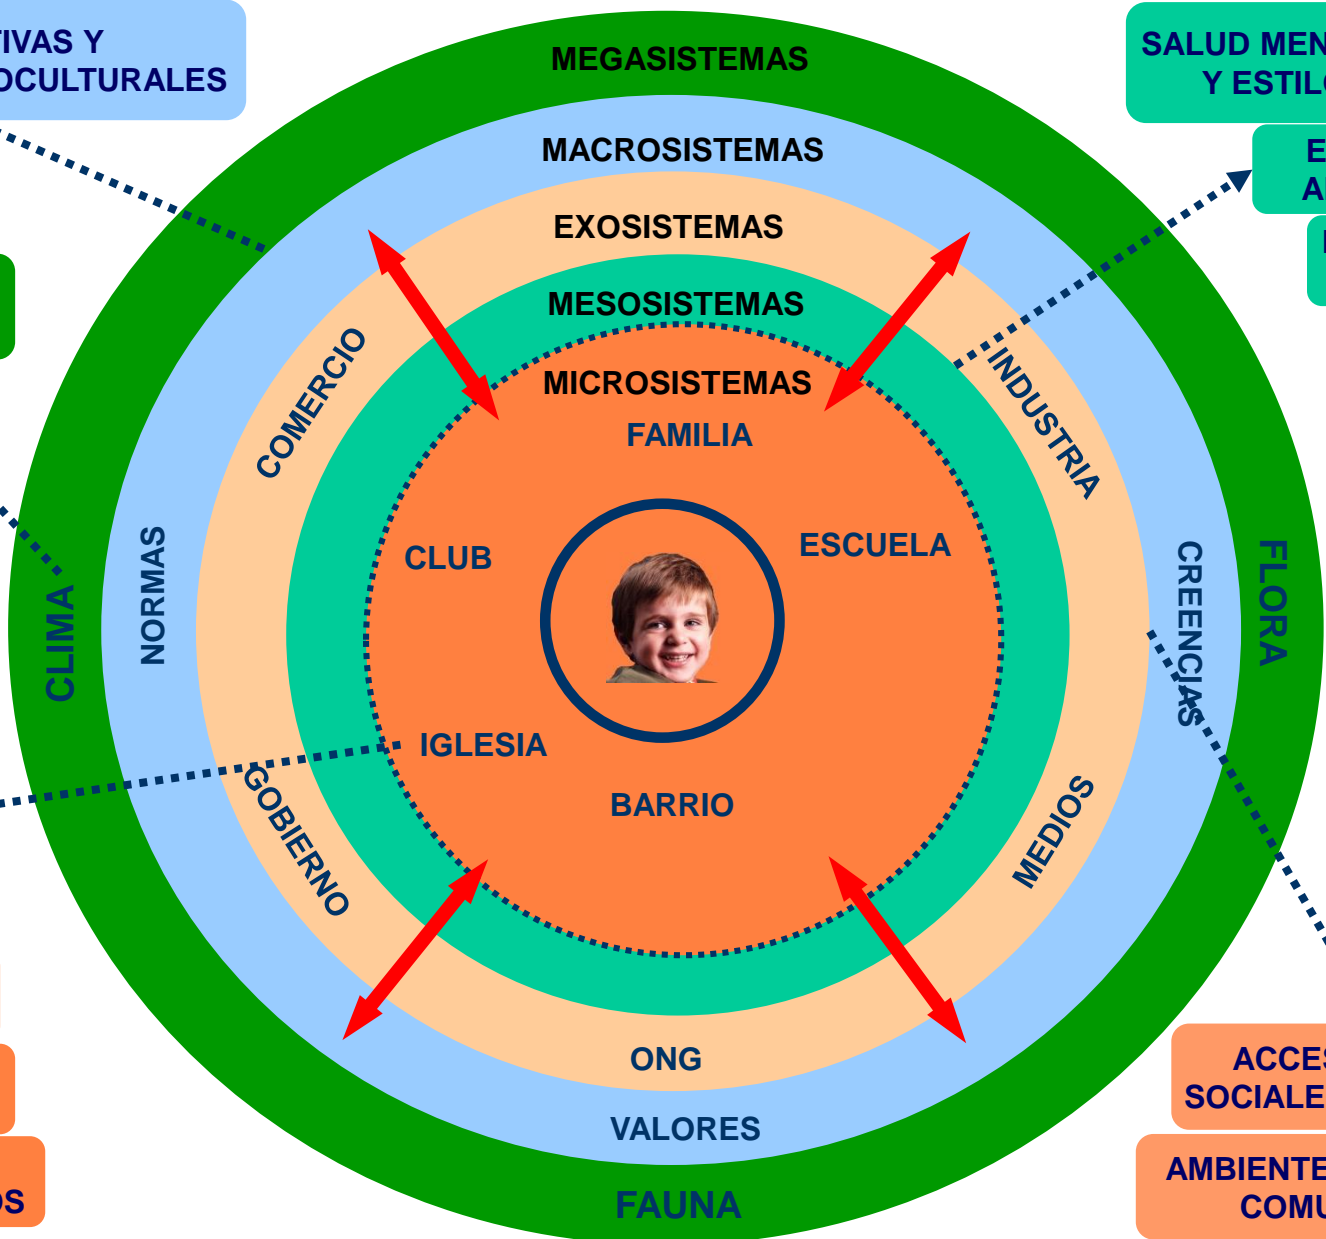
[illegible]IVAS Y
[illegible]OCULTURALES

SALUD MEN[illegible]
Y ESTIL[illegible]

E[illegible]
A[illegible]

MEGASISTEMAS
MACROSISTEMAS
EXOSISTEMAS
MESOSISTEMAS
MICROSISTEMAS
FAMILIA
CLUB
ESCUELA
IGLESIA
BARRIO
COMERCIO
INDUSTRIA
GOBIERNO
MEDIOS
ONG
NORMAS
CREENCIAS
VALORES
CLIMA
FLORA
FAUNA

ACCES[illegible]
SOCIALE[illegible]

AMBIENTE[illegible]
COMU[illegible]

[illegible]S